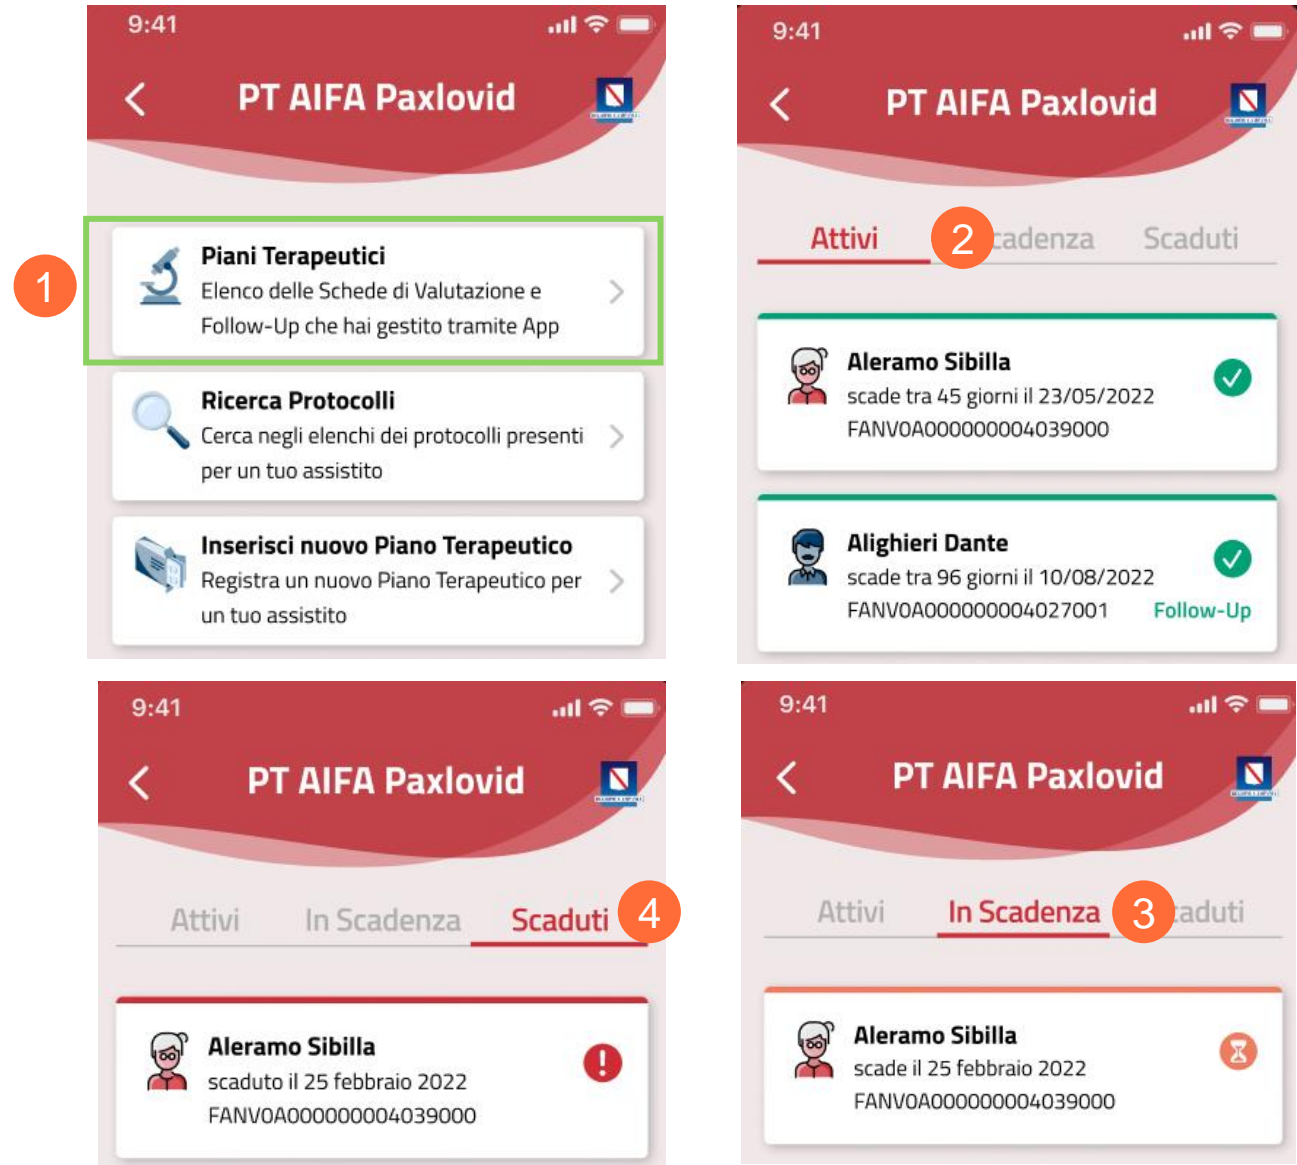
9:41

PT AIFA Paxlovid

1

Piani Terapeutici
Elenco delle Schede di Valutazione e Follow-Up che hai gestito tramite App

Ricerca Protocolli
Cerca negli elenchi dei protocolli presenti per un tuo assistito

Inserisci nuovo Piano Terapeutico
Registra un nuovo Piano Terapeutico per un tuo assistito

9:41

PT AIFA Paxlovid

Attivi 2 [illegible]cadenza Scaduti

Aleramo Sibilla
scade tra 45 giorni il 23/05/2022
FANV0A000000004039000

Alighieri Dante
scade tra 96 giorni il 10/08/2022
FANV0A000000004027001 Follow-Up

9:41

PT AIFA Paxlovid

Attivi In Scadenza Scaduti 4

Aleramo Sibilla
scaduto il 25 febbraio 2022
FANV0A000000004039000

9:41

PT AIFA Paxlovid

Attivi In Scadenza 3 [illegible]aduti

Aleramo Sibilla
scade il 25 febbraio 2022
FANV0A000000004039000